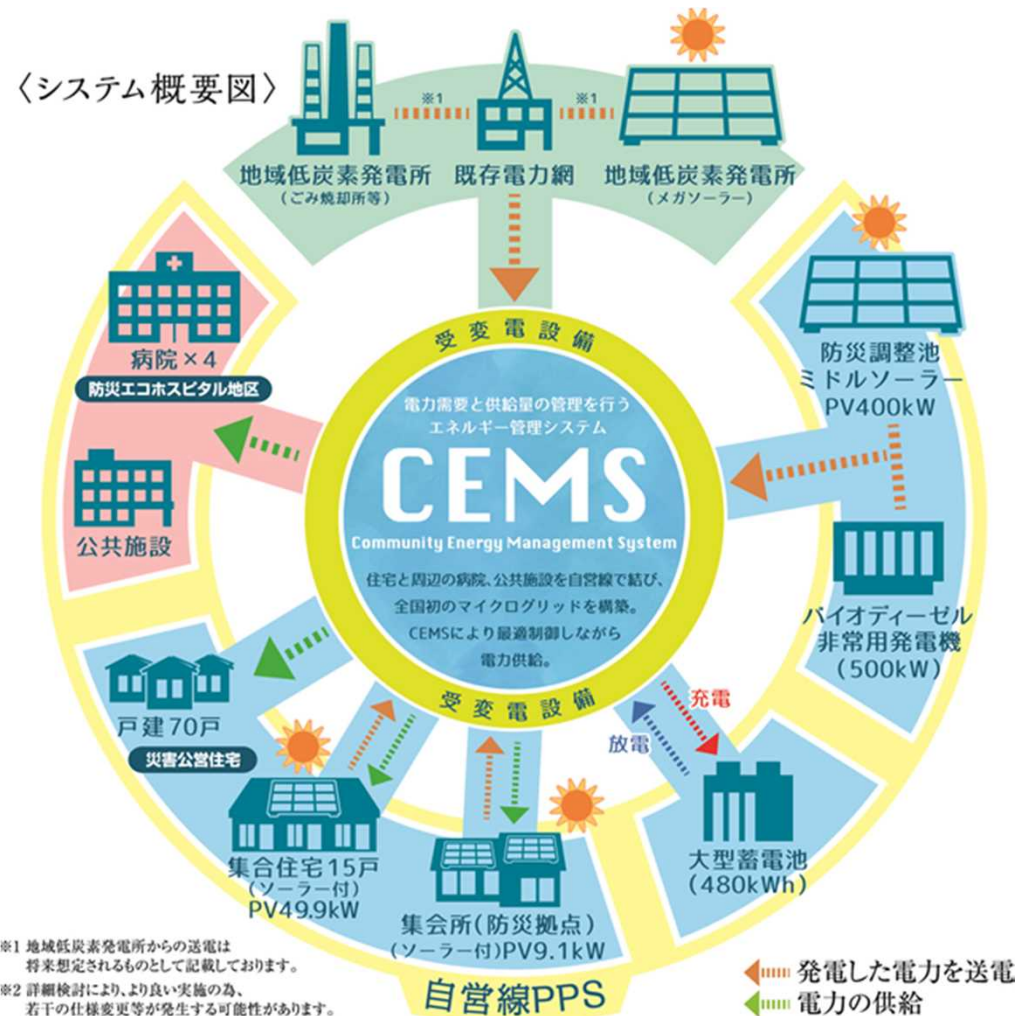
〈システム概要図〉

※1

※1

地域低炭素発電所
（ごみ焼却所等）

既存電力網

地域低炭素発電所
（メガソーラー）

病院×4
防災エコホスピタル地区

公共施設

受変電設備

電力需要と供給量の管理を行う
エネルギー管理システム

CEMS
Community Energy Management System

住宅と周辺の病院、公共施設を自営線で結び、
全国初のマイクログリッドを構築。
CEMSにより最適制御しながら
電力供給。

受変電設備

防災調整池
ミドルソーラー
PV400kW

バイオディーゼル
非常用発電機
（500kW）

充電
放電

大型蓄電池
（480kWh）

戸建70戸
災害公営住宅

集合住宅15戸
（ソーラー付）
PV49.9kW

集会所（防災拠点）
（ソーラー付）PV9.1kW

自営線PPS

※1 地域低炭素発電所からの送電は
将来想定されるものとして記載しております。
※2 詳細検討により、より良い実施の為、
若干の仕様変更等が発生する可能性があります。

発電した電力を送電
電力の供給